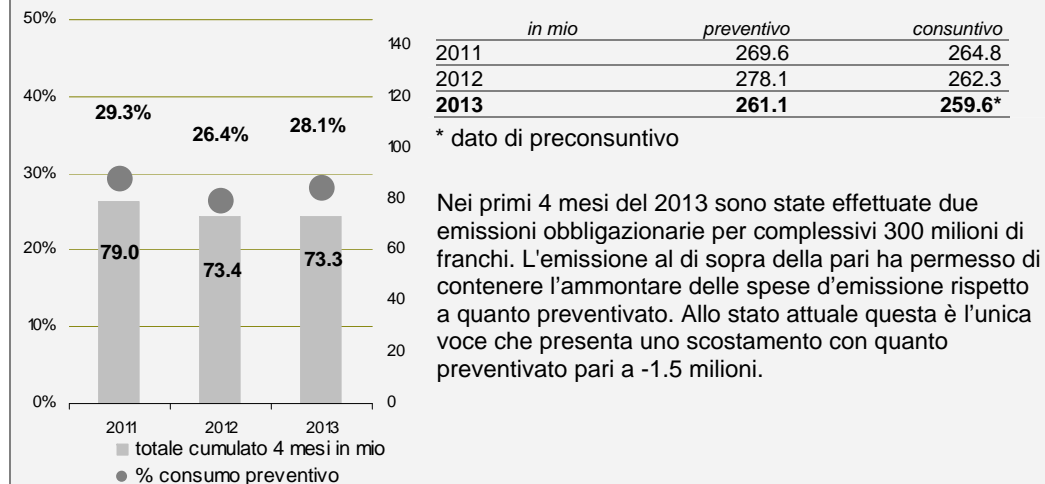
50%
40%
30%
20%
10%
0%

140
120
100
80
60
40
20
0

29.3%
26.4%
28.1%

79.0
73.4
73.3

2011
2012
2013

totale cumulato 4 mesi in mio
% consumo preventivo

| in mio | preventivo | consuntivo |
|---|---|---|
| 2011 | 269.6 | 264.8 |
| 2012 | 278.1 | 262.3 |
| **2013** | **261.1** | **259.6\*** |

\* dato di preconsuntivo

Nei primi 4 mesi del 2013 sono state effettuate due emissioni obbligazionarie per complessivi 300 milioni di franchi. L'emissione al di sopra della pari ha permesso di contenere l'ammontare delle spese d'emissione rispetto a quanto preventivato. Allo stato attuale questa è l'unica voce che presenta uno scostamento con quanto preventivato pari a -1.5 milioni.